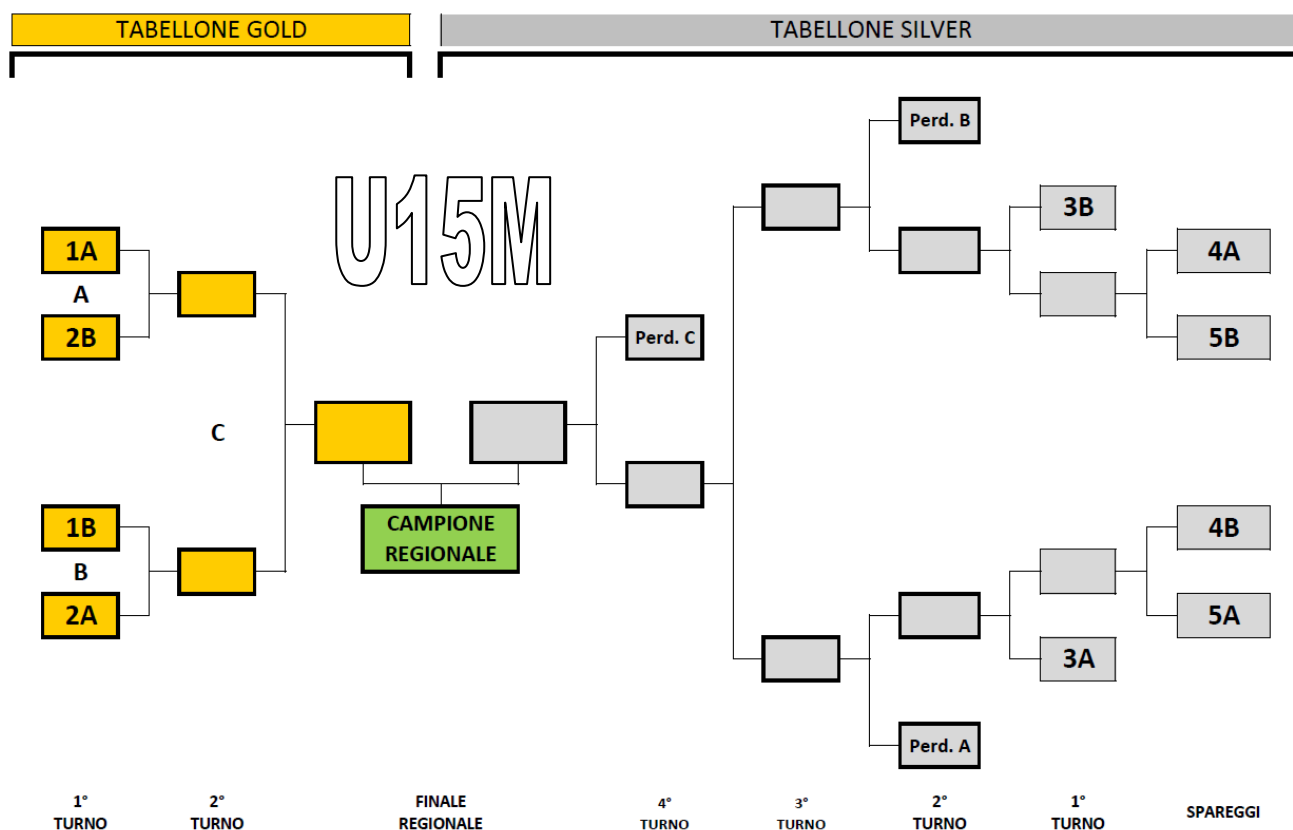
TABELLONE GOLD

TABELLONE SILVER

U15M

1A

A

2B

C

1B

B

2A

CAMPIONE REGIONALE

Perd. C

Perd. B

3B

4A

5B

4B

5A

3A

Perd. A

1° TURNO

2° TURNO

FINALE REGIONALE

4° TURNO

3° TURNO

2° TURNO

1° TURNO

SPAREGGI